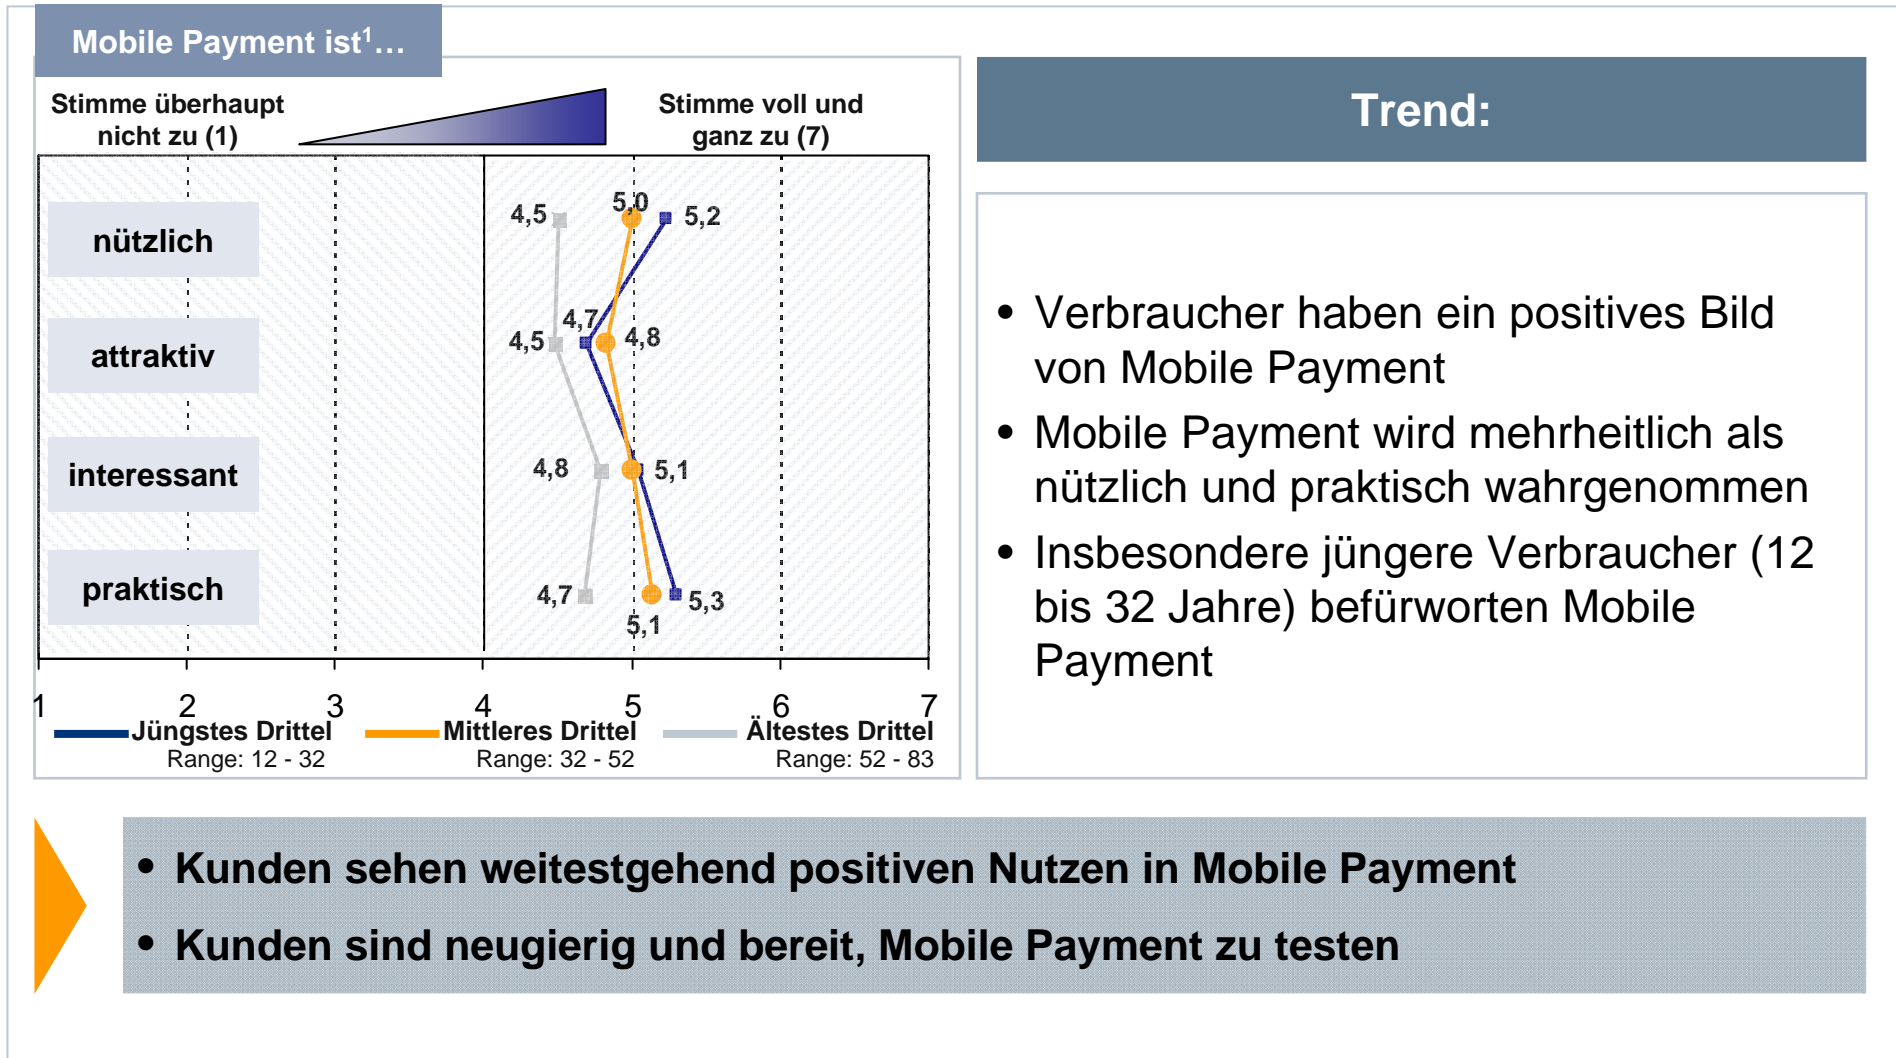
Mobile Payment ist$^1$…

Stimme überhaupt nicht zu (1)

Stimme voll und ganz zu (7)

nützlich

attraktiv

interessant

praktisch

4,5 5,0 5,2

4,7

4,5 4,8

4,8 5,1

4,7 5,3

5,1

1 2 3 4 5 6 7

Jüngstes Drittel
Range: 12 - 32

Mittleres Drittel
Range: 32 - 52

Ältestes Drittel
Range: 52 - 83

Trend:

• Verbraucher haben ein positives Bild von Mobile Payment

• Mobile Payment wird mehrheitlich als nützlich und praktisch wahrgenommen

• Insbesondere jüngere Verbraucher (12 bis 32 Jahre) befürworten Mobile Payment

• Kunden sehen weitestgehend positiven Nutzen in Mobile Payment

• Kunden sind neugierig und bereit, Mobile Payment zu testen